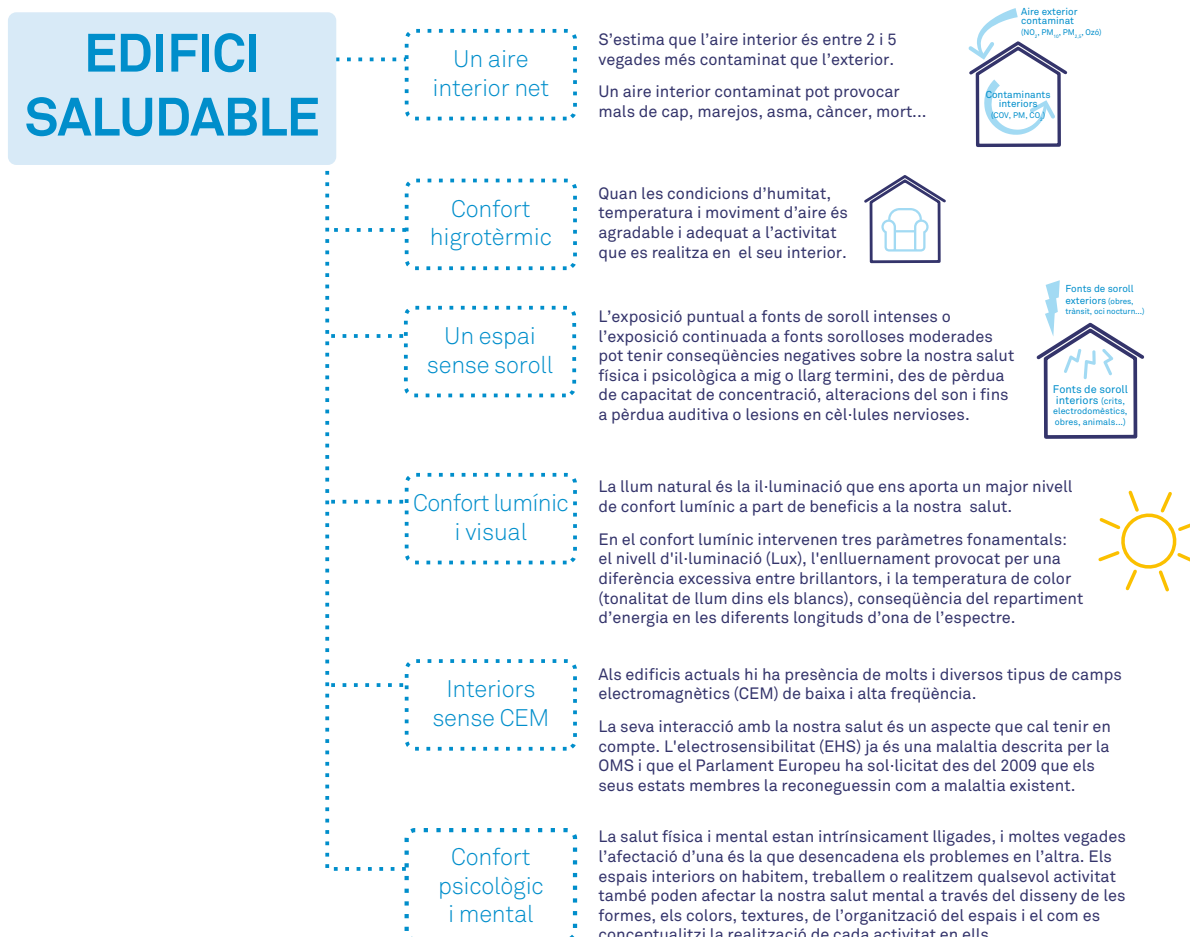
EDIFICI SALUDABLE

Un aire interior net

S'estima que l'aire interior és entre 2 i 5 vegades més contaminat que l'exterior.

Un aire interior contaminat pot provocar mals de cap, marejos, asma, càncer, mort...

Aire exterior contaminat ($NO_2$, $PM_{10}$, $PM_{2,5}$, Ozó)

Contaminants interiors (COV, PM, CO)

Confort higrotèrmic

Quan les condicions d'humitat, temperatura i moviment d'aire és agradable i adequat a l'activitat que es realitza en el seu interior.

Un espai sense soroll

L'exposició puntual a fonts de soroll intenses o l'exposició continuada a fonts sorolloses moderades pot tenir conseqüències negatives sobre la nostra salut física i psicològica a mig o llarg termini, des de pèrdua de capacitat de concentració, alteracions del son i fins a pèrdua auditiva o lesions en cèl·lules nervioses.

Fonts de soroll exteriors (obres, trànsit, oci nocturn...)

Fonts de soroll interiors (crits, electrodomèstics, obres, animals...)

Confort lumínic i visual

La llum natural és la il·luminació que ens aporta un major nivell de confort lumínic a part de beneficis a la nostra salut.

En el confort lumínic intervenen tres paràmetres fonamentals: el nivell d'il·luminació (Lux), l'enlluernament provocat per una diferència excessiva entre brillantors, i la temperatura de color (tonalitat de llum dins els blancs), conseqüència del repartiment d'energia en les diferents longituds d'ona de l'espectre.

Interiors sense CEM

Als edificis actuals hi ha presència de molts i diversos tipus de camps electromagnètics (CEM) de baixa i alta freqüència.

La seva interacció amb la nostra salut és un aspecte que cal tenir en compte. L'electrosensibilitat (EHS) ja és una malaltia descrita per la OMS i que el Parlament Europeu ha sol·licitat des del 2009 que els seus estats membres la reconeguessin com a malaltia existent.

Confort psicològic i mental

La salut física i mental estan intrínsicament lligades, i moltes vegades l'afectació d'una és la que desencadena els problemes en l'altra. Els espais interiors on habitem, treballem o realitzem qualsevol activitat també poden afectar la nostra salut mental a través del disseny de les formes, els colors, textures, de l'organització del espais i el com es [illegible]